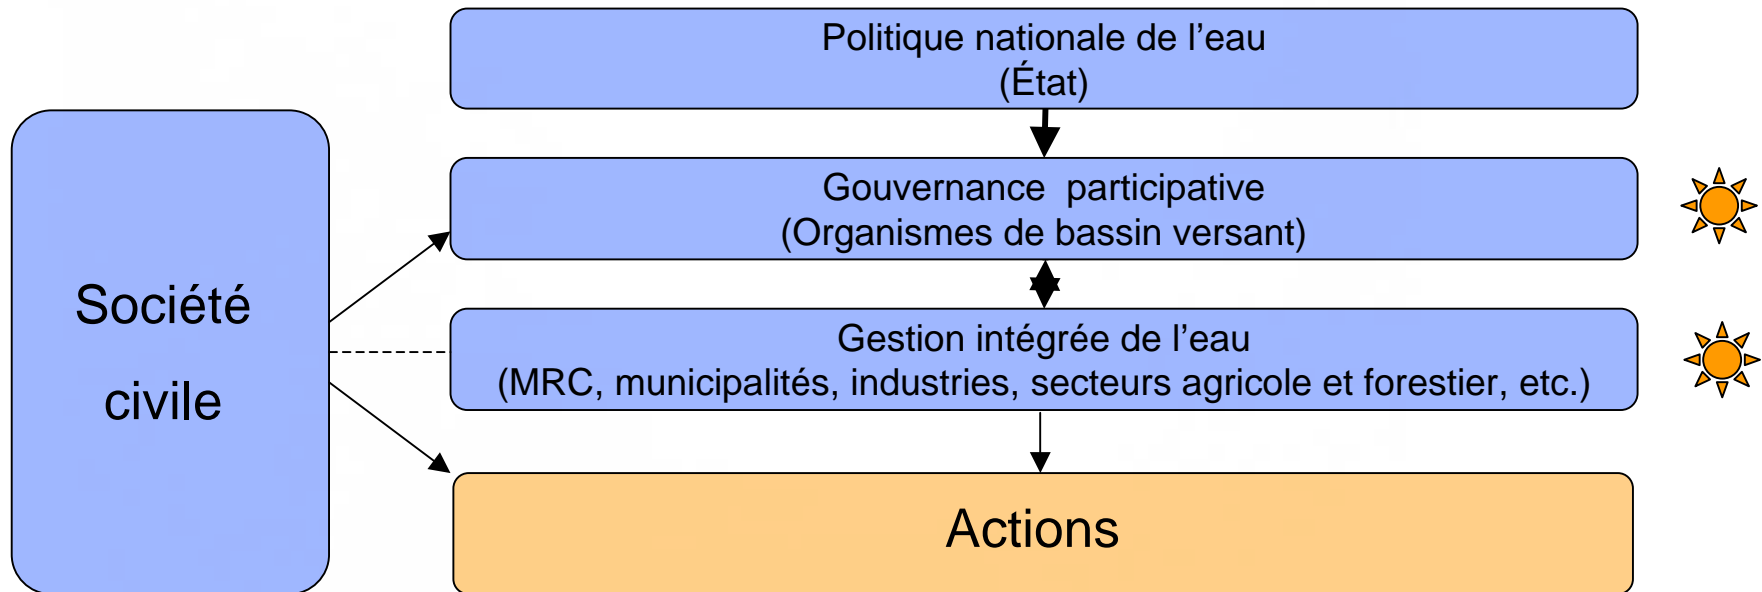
Politique nationale de l’eau
(État)

Gouvernance participative
(Organismes de bassin versant)

Gestion intégrée de l’eau
(MRC, municipalités, industries, secteurs agricole et forestier, etc.)

Actions

Société
civile